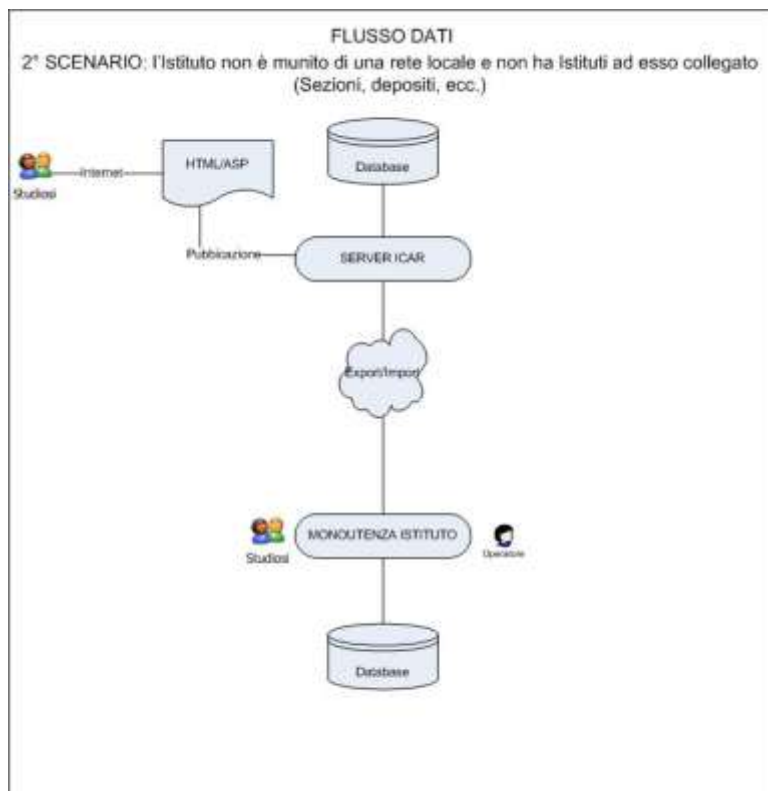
FLUSSO DATI

2° SCENARIO: l'Istituto non è munito di una rete locale e non ha Istituti ad esso collegato (Sezioni, depositi, ecc.)

Studiosi

Internet

HTML/ASP

Database

Pubblicazione

SERVER ICAR

Export/Import

Studiosi

MONOUTENZA ISTITUTO

Operatore

Database